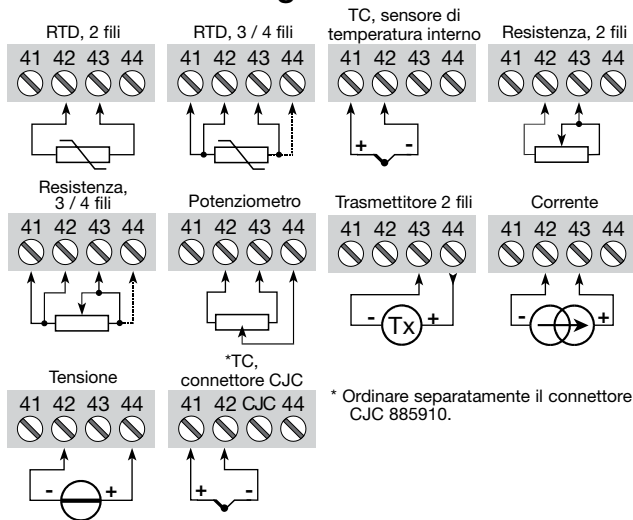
RTD, 2 fili
41 42 43 44

RTD, 3 / 4 fili
41 42 43 44

TC, sensore di temperatura interno
41 42 43 44
+ -

Resistenza, 2 fili
41 42 43 44

Resistenza, 3 / 4 fili
41 42 43 44

Potenziometro
41 42 43 44

Trasmettitore 2 fili
41 42 43 44
- Tx +

Corrente
41 42 43 44
- +

Tensione
41 42 43 44
- +

*TC, connettore CJC
41 42 CJC 44
+ -

* Ordinare separatamente il connettore CJC 885910.